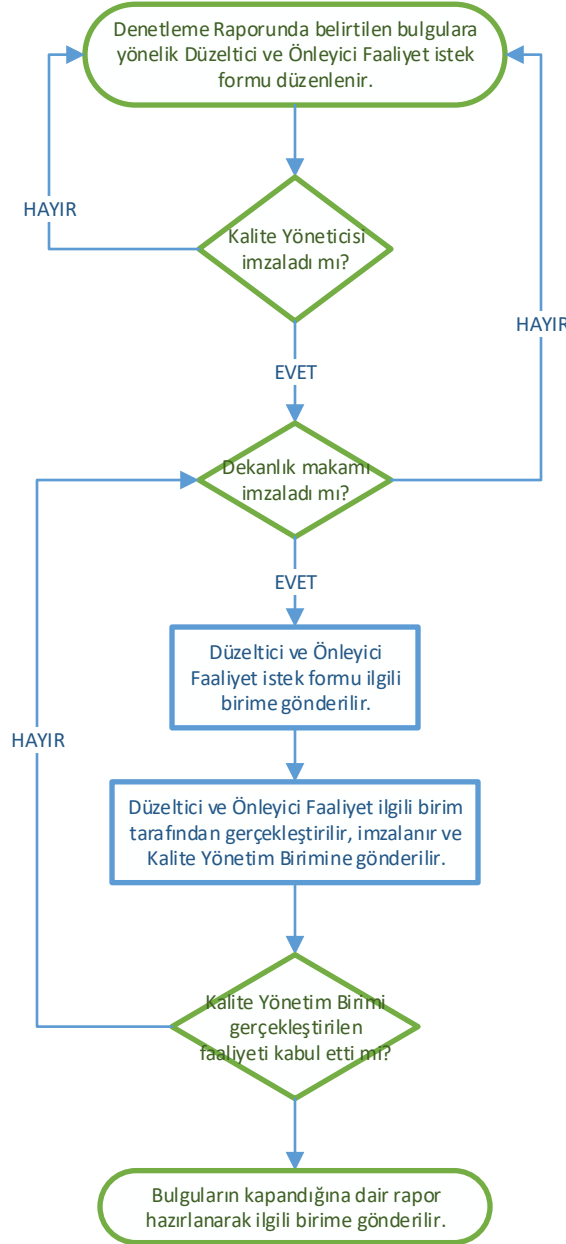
Denetleme Raporunda belirtilen bulgulara yönelik Düzeltici ve Önleyici Faaliyet istek formu düzenlenir.

HAYIR

Kalite Yöneticisi imzaladı mı?

HAYIR

EVET

Dekanlık makamı imzaladı mı?

EVET

Düzeltici ve Önleyici Faaliyet istek formu ilgili birime gönderilir.

HAYIR

Düzeltici ve Önleyici Faaliyet ilgili birim tarafından gerçekleştirilir, imzalanır ve Kalite Yönetim Birimine gönderilir.

Kalite Yönetim Birimi gerçekleştirilen faaliyeti kabul etti mi?

Bulguların kapandığına dair rapor hazırlanarak ilgili birime gönderilir.